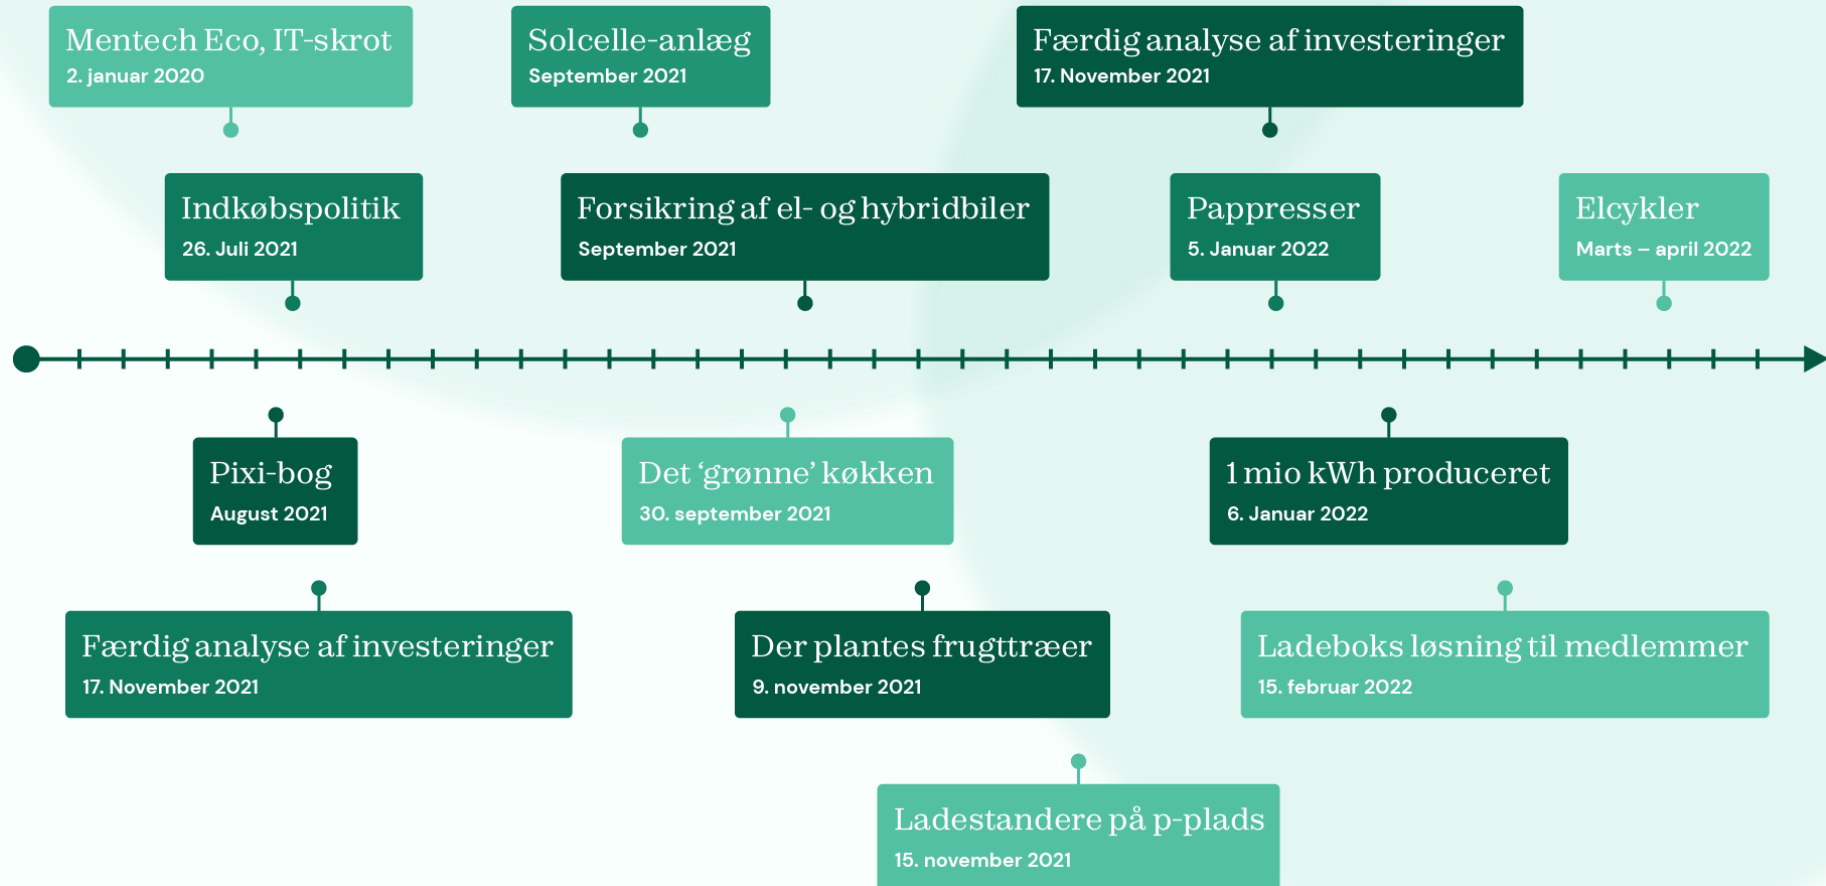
Mentech Eco, IT-skrot
2. januar 2020

Solcelle-anlæg
September 2021

Færdig analyse af investeringer
17. November 2021

Indkøbspolitik
26. Juli 2021

Forsikring af el- og hybridbiler
September 2021

Pappresser
5. Januar 2022

Elcykler
Marts – april 2022

Pixi-bog
August 2021

Det 'grønne' køkken
30. september 2021

1 mio kWh produceret
6. Januar 2022

Færdig analyse af investeringer
17. November 2021

Der plantes frugttræer
9. november 2021

Ladeboks løsning til medlemmer
15. februar 2022

Ladestandere på p-plads
15. november 2021